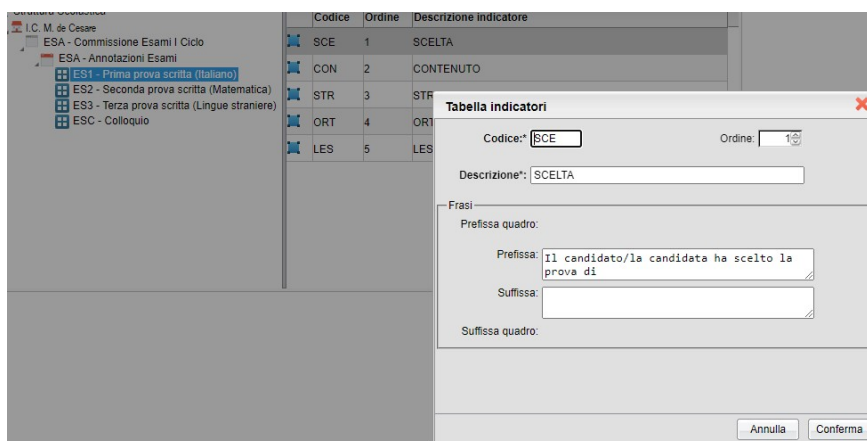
Struttura Scolastica
I.C. M. de Cesare
ESA - Commissione Esami I Ciclo
ESA - Annotazioni Esami
ES1 - Prima prova scritta (Italiano)
ES2 - Seconda prova scritta (Matematica)
ES3 - Terza prova scritta (Lingue straniere)
ESC - Colloquio

| Codice | Ordine | Descrizione indicatore |
|---|---|---|
| SCE | 1 | SCELTA |
| CON | 2 | CONTENUTO |
| STR | 3 | STR |
| ORT | 4 | ORT |
| LES | 5 | LES |

Tabella indicatori
Codice:* SCE
Ordine: 1
Descrizione*: SCELTA
Frasi
Prefissa quadro:
Prefissa: Il candidato/la candidata ha scelto la prova di
Suffissa:
Suffissa quadro:
Annulla
Conferma